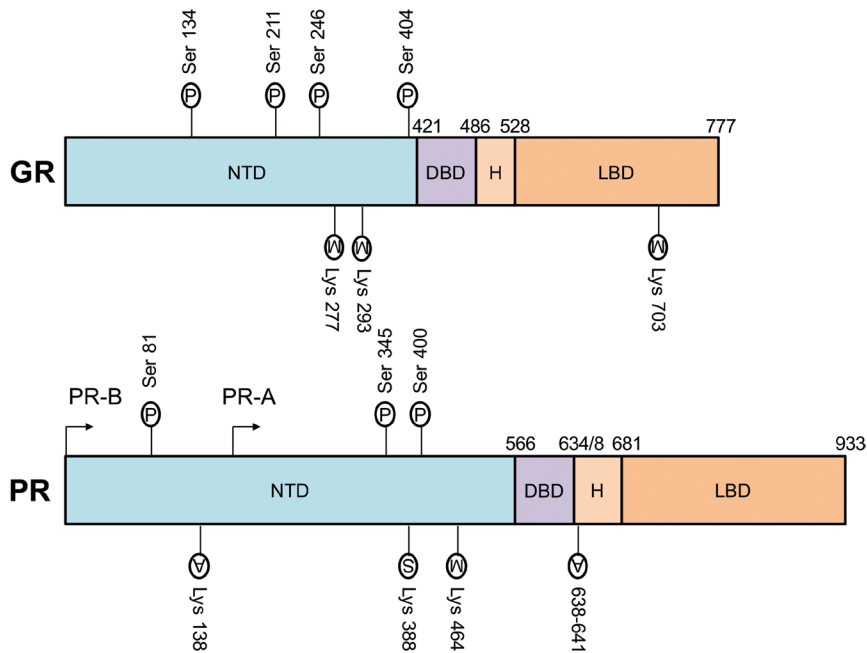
Ser 134
P
Ser 211
P
Ser 246
P
Ser 404
P
421
486
528
777
GR
NTD
DBD
H
LBD
M
Lys 277
M
Lys 293
M
Lys 703

PR-B
Ser 81
P
PR-A
Ser 345
P
Ser 400
P
566
634/8
681
933
PR
NTD
DBD
H
LBD
A
Lys 138
S
Lys 388
M
Lys 464
A
638-641